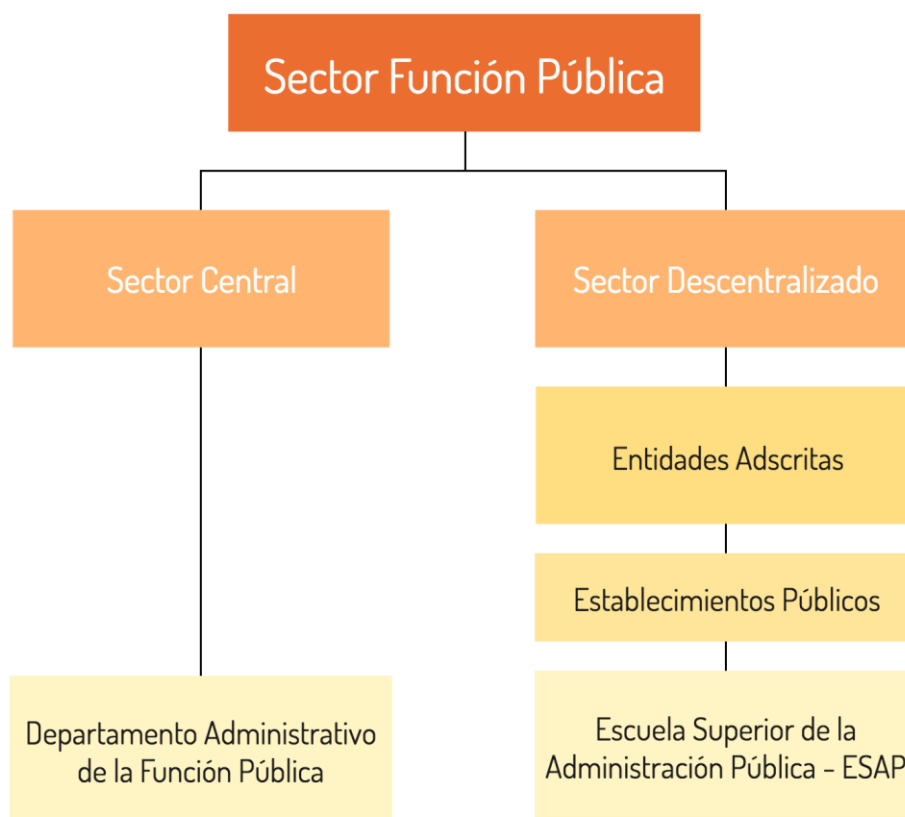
Sector Función Pública

Sector Central

Sector Descentralizado

Entidades Adscritas

Establecimientos Públicos

Departamento Administrativo de la Función Pública

Escuela Superior de la Administración Pública - ESAP